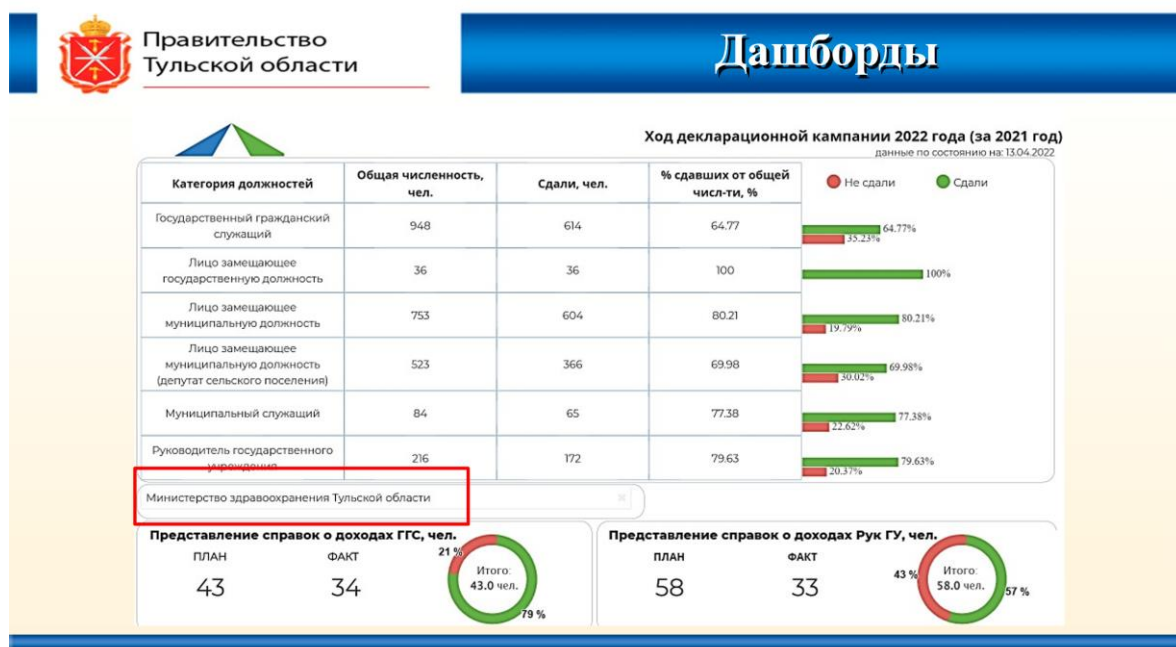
Правительство Тульской области

Дашборды

Ход декларационной кампании 2022 года (за 2021 год)
данные по состоянию на: 13.04.2022

| Категория должностей | Общая численность, чел. | Сдали, чел. | % сдавших от общей числ-ти, % |
|---|---|---|---|
| Государственный гражданский служащий | 948 | 614 | 64.77 |
| Лицо замещающее государственную должность | 36 | 36 | 100 |
| Лицо замещающее муниципальную должность | 753 | 604 | 80.21 |
| Лицо замещающее муниципальную должность (депутат сельского поселения) | 523 | 366 | 69.98 |
| Муниципальный служащий | 84 | 65 | 77.38 |
| Руководитель государственного учреждения | 216 | 172 | 79.63 |

Не сдали Сдали

64.77%
35.23%
100%
80.21%
19.79%
69.98%
30.02%
77.38%
22.62%
79.63%
20.37%

Министерство здравоохранения Тульской области

Представление справок о доходах ГГС, чел.
ПЛАН 43
ФАКТ 34
21 %
Итого: 43.0 чел.
79 %

Представление справок о доходах Рук ГУ, чел.
ПЛАН 58
ФАКТ 33
43 %
Итого: 58.0 чел.
57 %